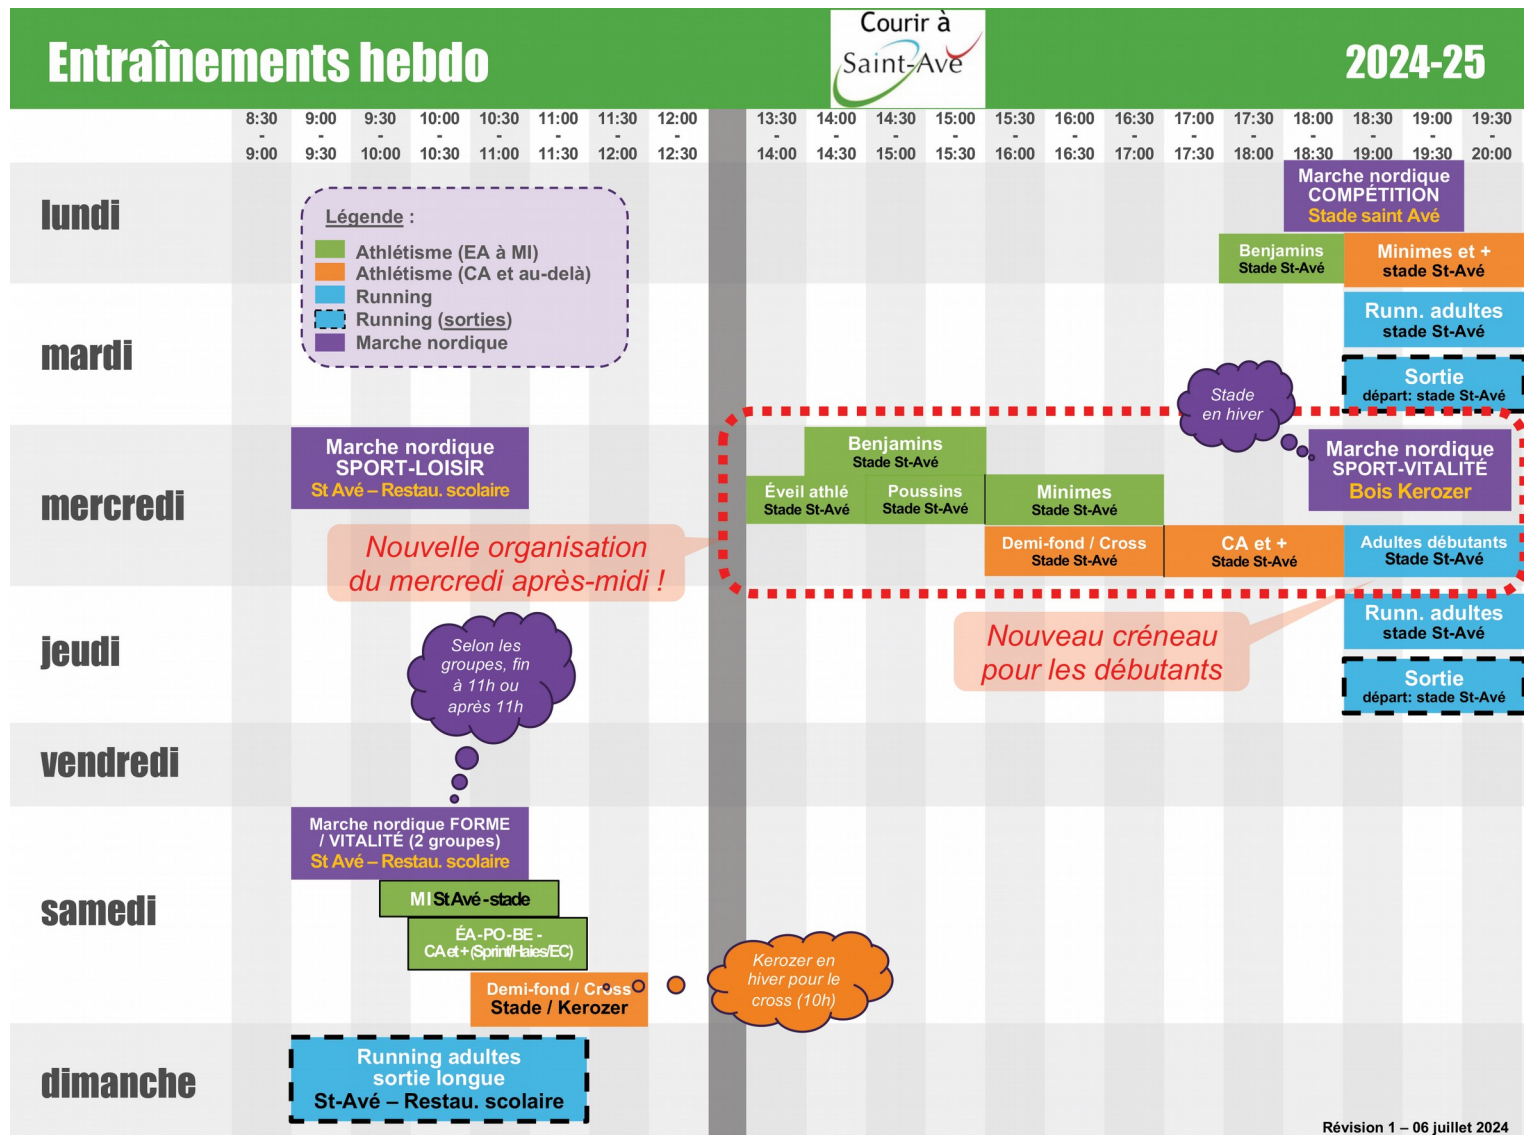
Entraînements hebdo

Courir à Saint-Avé

2024-25

| | 8:30 - 9:00 | 9:00 - 9:30 | 9:30 - 10:00 | 10:00 - 10:30 | 10:30 - 11:00 | 11:00 - 11:30 | 11:30 - 12:00 | 12:00 - 12:30 | 13:30 - 14:00 | 14:00 - 14:30 | 14:30 - 15:00 | 15:00 - 15:30 | 15:30 - 16:00 | 16:00 - 16:30 | 16:30 - 17:00 | 17:00 - 17:30 | 17:30 - 18:00 | 18:00 - 18:30 | 18:30 - 19:00 | 19:00 - 19:30 | 19:30 - 20:00 |
|---|---|---|---|---|---|---|---|---|---|---|---|---|---|---|---|---|---|---|---|---|---|

lundi

Marche nordique COMPÉTITION Stade saint Avé

Benjamins Stade St-Avé

Minimes et + stade St-Avé

Légende :
Athlétisme (EA à MI)
Athlétisme (CA et au-delà)
Running
Running (sorties)
Marche nordique

mardi

Runn. adultes stade St-Avé

Sortie départ: stade St-Avé

Stade en hiver

mercredi

Marche nordique SPORT-LOISIR St Avé – Restau. scolaire

Benjamins Stade St-Avé

Éveil athlé Stade St-Avé

Poussins Stade St-Avé

Minimes Stade St-Avé

Marche nordique SPORT-VITALITÉ Bois Kerozer

Nouvelle organisation du mercredi après-midi !

Demi-fond / Cross Stade St-Avé

CA et + Stade St-Avé

Adultes débutants Stade St-Avé

jeudi

Selon les groupes, fin à 11h ou après 11h

Runn. adultes stade St-Avé

Nouveau créneau pour les débutants

Sortie départ: stade St-Avé

vendredi

samedi

Marche nordique FORME / VITALITÉ (2 groupes) St Avé – Restau. scolaire

MI St Avé - stade

ÉA-PO-BE - CA et + (Sprint/Haies/EC)

Demi-fond / Cross Stade / Kerozer

Kerozer en hiver pour le cross (10h)

dimanche

Running adultes sortie longue St-Avé – Restau. scolaire

Révision 1 – 06 juillet 2024